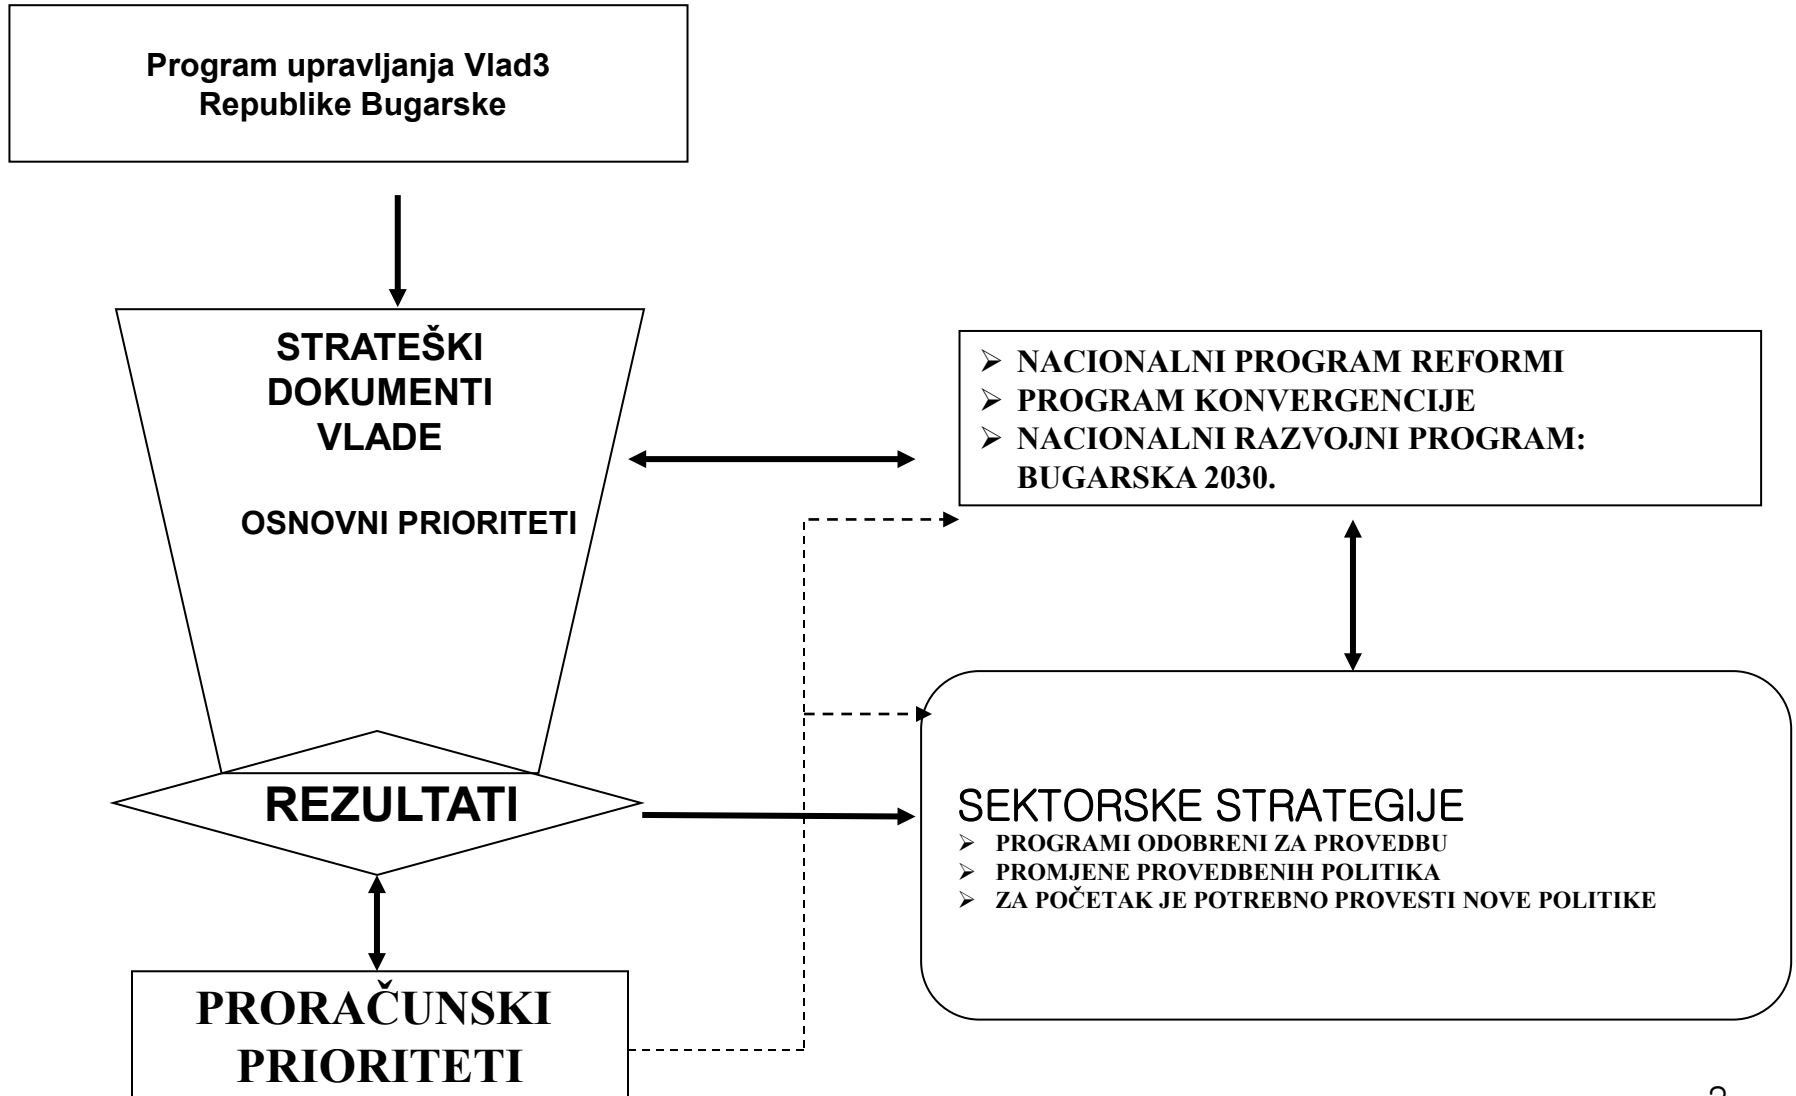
Program upravljanja Vlad3 Republike Bugarske

STRATEŠKI DOKUMENTI VLADE

OSNOVNI PRIORITETI

➢ NACIONALNI PROGRAM REFORMI
➢ PROGRAM KONVERGENCIJE
➢ NACIONALNI RAZVOJNI PROGRAM: BUGARSKA 2030.

REZULTATI

SEKTORSKE STRATEGIJE
➢ PROGRAMI ODOBRENI ZA PROVEDBU
➢ PROMJENE PROVEDBENIH POLITIKA
➢ ZA POČETAK JE POTREBNO PROVESTI NOVE POLITIKE

PRORAČUNSKI PRIORITETI

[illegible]